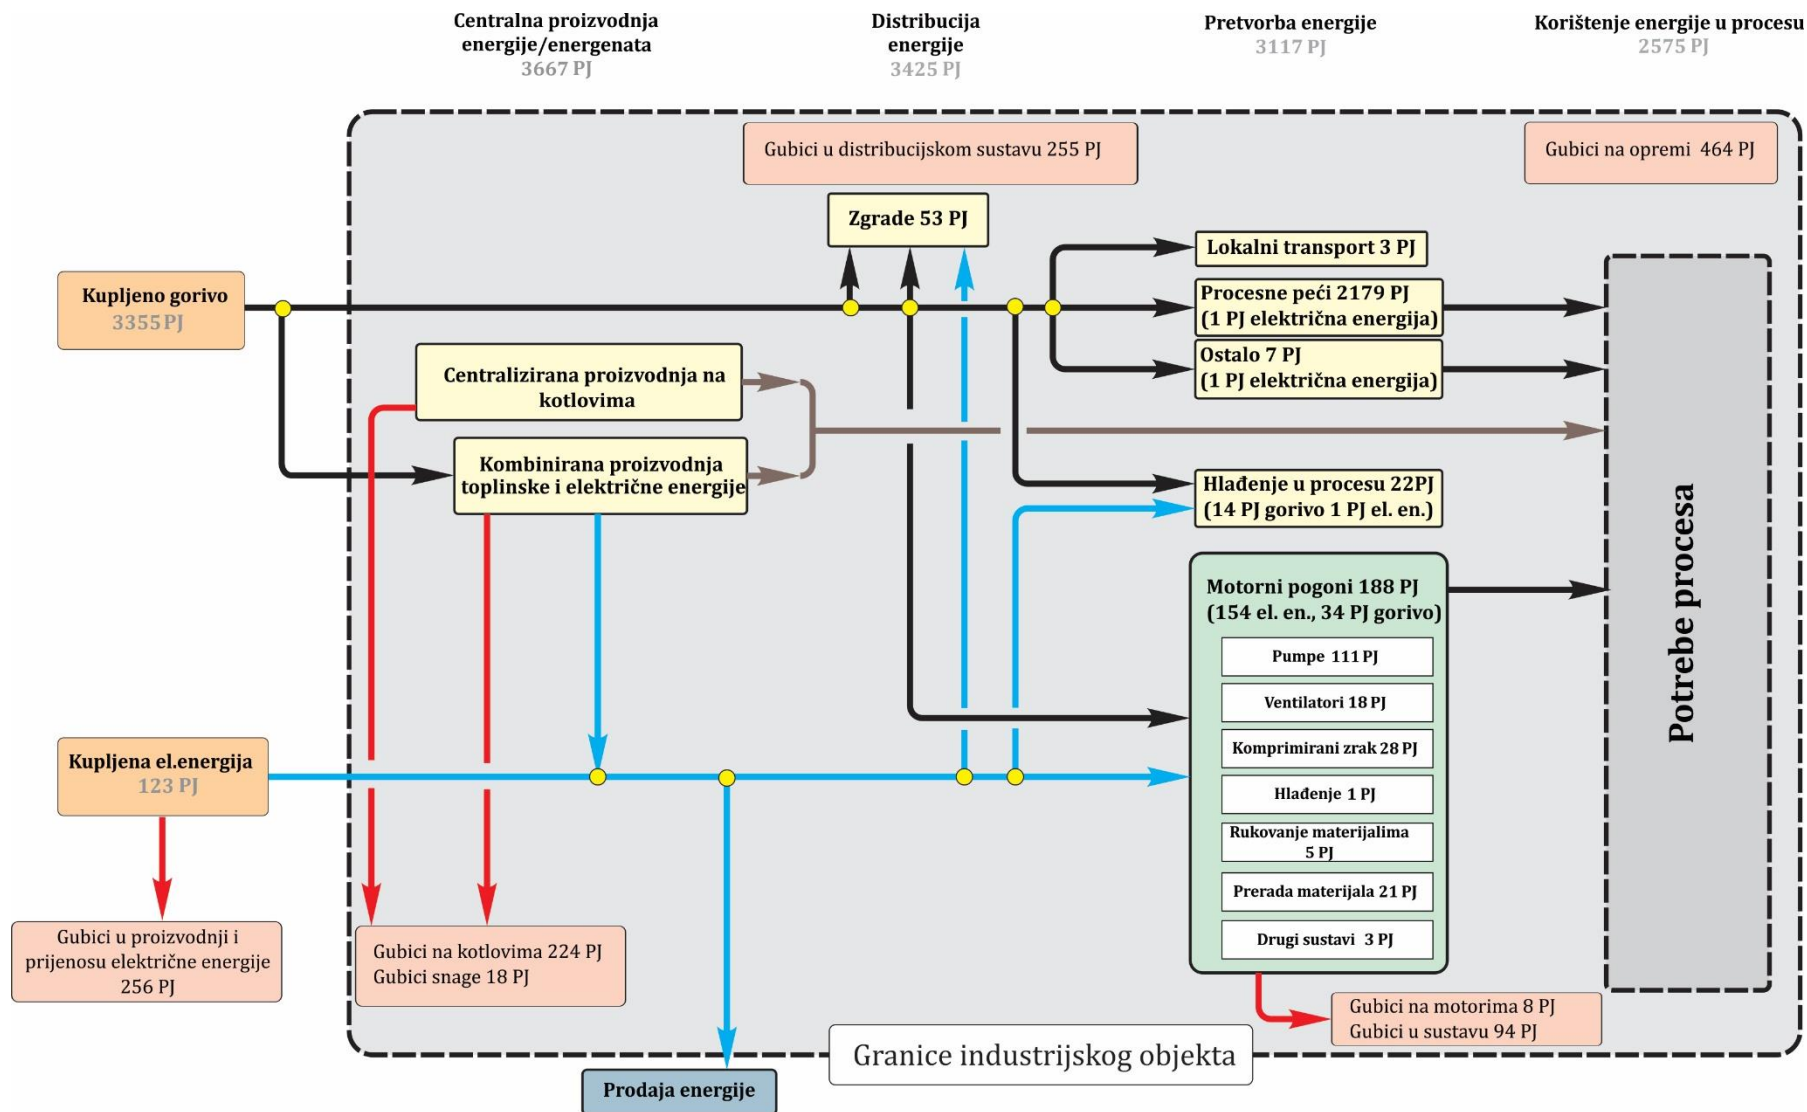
Centralna proizvodnja energije/energenata
3667 PJ

Distribucija energije
3425 PJ

Pretvorba energije
3117 PJ

Korištenje energije u procesu
2575 PJ

Gubici u distribucijskom sustavu 255 PJ

Gubici na opremi 464 PJ

Zgrade 53 PJ

Lokalni transport 3 PJ

Kupljeno gorivo
3355 PJ

Procesne peći 2179 PJ
(1 PJ električna energija)

Ostalo 7 PJ
(1 PJ električna energija)

Centralizirana proizvodnja na kotlovima

Kombinirana proizvodnja toplinske i električne energije

Hlađenje u procesu 22PJ
(14 PJ gorivo 1 PJ el. en.)

Motorni pogoni 188 PJ
(154 el. en., 34 PJ gorivo)

Pumpe 111 PJ

Ventilatori 18 PJ

Komprimirani zrak 28 PJ

Hlađenje 1 PJ

Rukovanje materijalima 5 PJ

Prerada materijala 21 PJ

Drugi sustavi 3 PJ

Potrebe procesa

Kupljena el.energija
123 PJ

Gubici u proizvodnji i prijenosu električne energije
256 PJ

Gubici na kotlovima 224 PJ
Gubici snage 18 PJ

Gubici na motorima 8 PJ
Gubici u sustavu 94 PJ

Granice industrijskog objekta

Prodaja energije